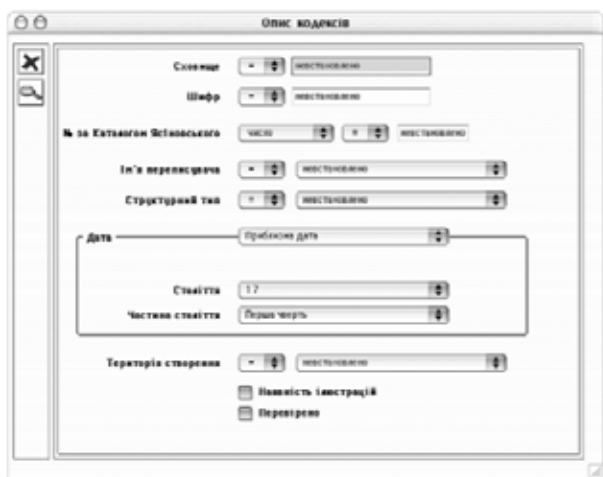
Опис кодексів

Сховище | = | невстановлено

Шифр | = | невстановлено

№ за Каталогом Ясіновського | число | = | невстановлено

Ім'я переписувача | = | невстановлено

Структурний тип | = | невстановлено

Дата | Приблизна дата

Століття | 17

Частина століття | Перша чверть

Територія створення | = | невстановлено

Наявність ілюстрацій

Перевірено